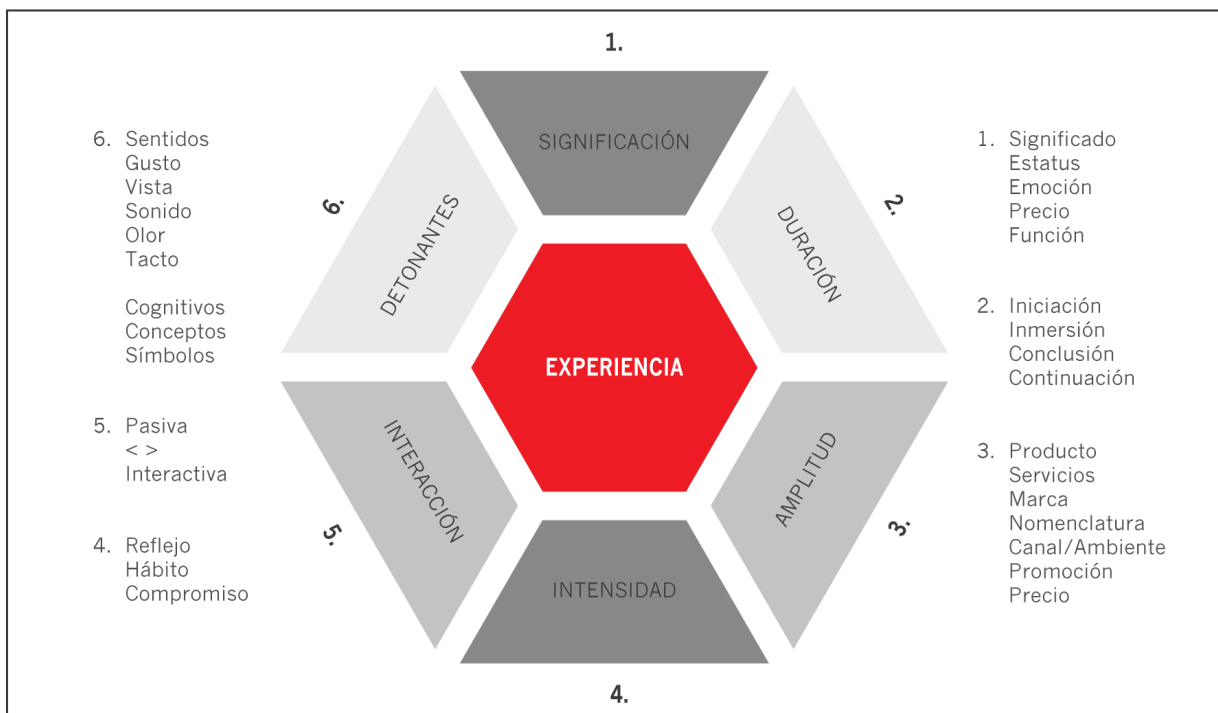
1.

SIGNIFICACIÓN

6. Sentidos
Gusto
Vista
Sonido
Olor
Tacto

Cognitivos
Conceptos
Símbolos

5. Pasiva
< >
Interactiva

4. Reflejo
Hábito
Compromiso

6.

DETONANTES

2.

DURACIÓN

1. Significado
Estatus
Emoción
Precio
Función

2. Iniciación
Inmersión
Conclusión
Continuación

3. Producto
Servicios
Marca
Nomenclatura
Canal/Ambiente
Promoción
Precio

EXPERIENCIA

INTERACCIÓN

5.

AMPLITUD

3.

INTENSIDAD

4.